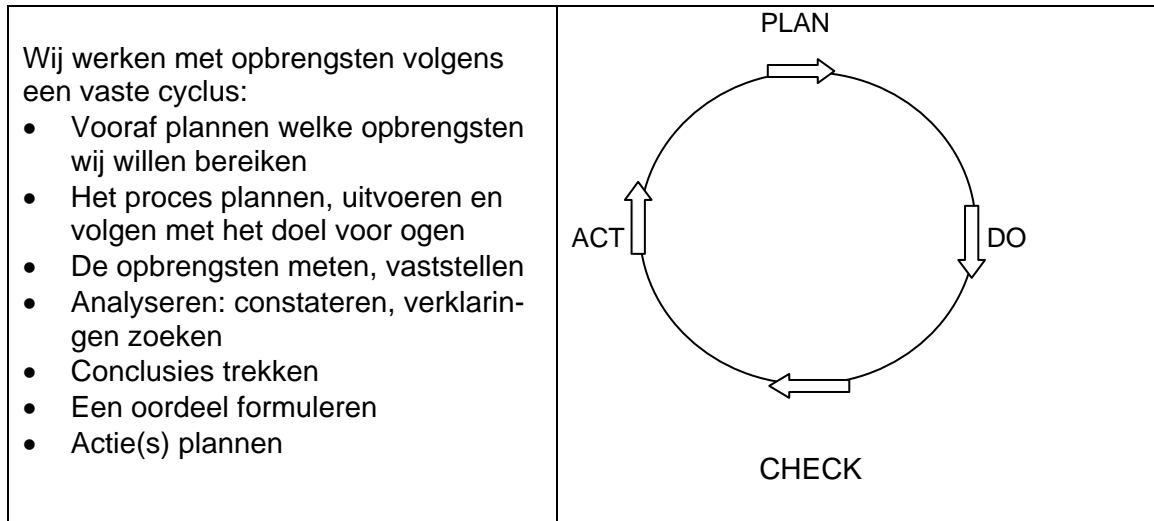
Wij werken met opbrengsten volgens een vaste cyclus:
- Vooraf plannen welke opbrengsten wij willen bereiken
- Het proces plannen, uitvoeren en volgen met het doel voor ogen
- De opbrengsten meten, vaststellen
- Analyseren: constateren, verklaringen zoeken
- Conclusies trekken
- Een oordeel formuleren
- Actie(s) plannen

PLAN

ACT

DO

CHECK